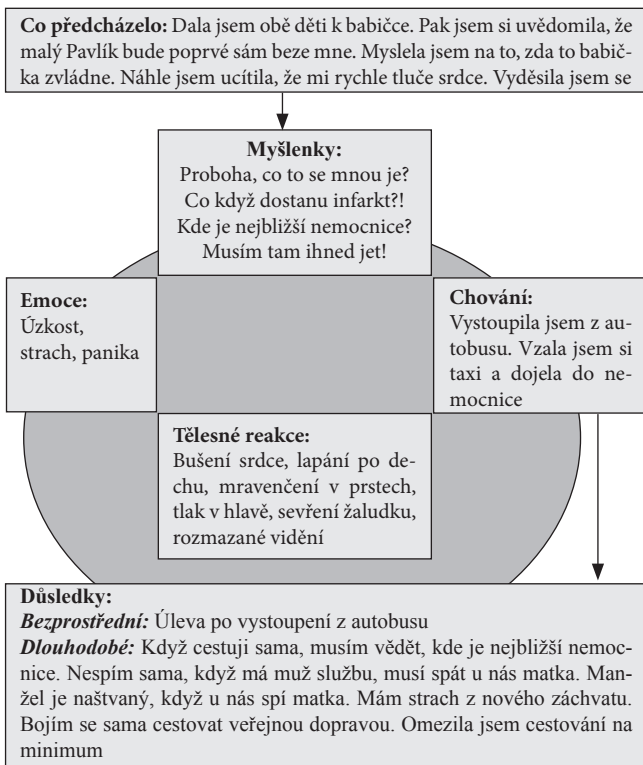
**Co předcházelo:** Dala jsem obě děti k babičce. Pak jsem si uvědomila, že malý Pavlík bude poprvé sám beze mne. Myslela jsem na to, zda to babička zvládne. Náhle jsem ucítila, že mi rychle tluče srdce. Vyděsila jsem se

**Myšlenky:**
Proboha, co to se mnou je?
Co když dostanu infarkt?!
Kde je nejbližší nemocnice?
Musím tam ihned jet!

**Emoce:**
Úzkost, strach, panika

**Chování:**
Vystoupila jsem z autobusu. Vzala jsem si taxi a dojela do nemocnice

**Tělesné reakce:**
Bušení srdce, lapání po dechu, mravenčení v prstech, tlak v hlavě, sevření žaludku, rozmazané vidění

**Důsledky:**
*Bezprostřední:* Úleva po vystoupení z autobusu
*Dlouhodobé:* Když cestuji sama, musím vědět, kde je nejbližší nemocnice. Nespím sama, když má muž službu, musí spát u nás matka. Manžel je naštvaný, když u nás spí matka. Mám strach z nového záchvatu. Bojím se sama cestovat veřejnou dopravou. Omezila jsem cestování na minimum